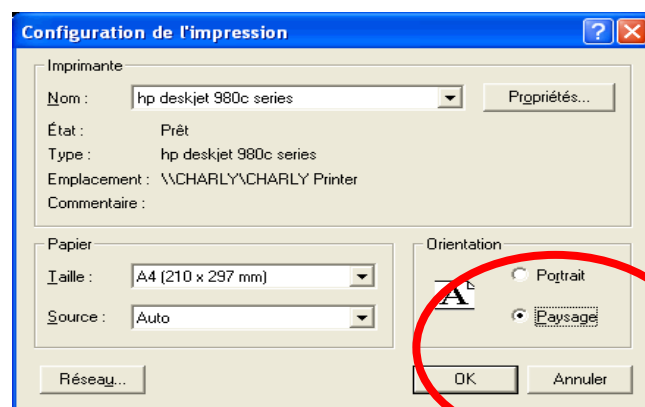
Configuration de l'impression

Imprimante

Nom : hp deskjet 980c series

Propriétés...

État : Prêt

Type : hp deskjet 980c series

Emplacement : \\CHARLY\CHARLY Printer

Commentaire :

Papier

Taille : A4 (210 x 297 mm)

Source : Auto

Orientation

A

Portrait

Paysage

Réseau...

OK

Annuler